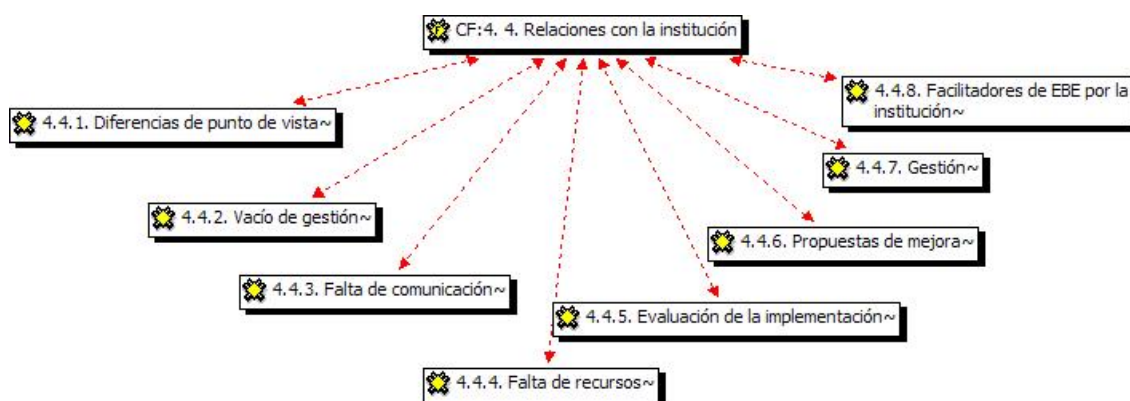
CF:4. 4. Relaciones con la institución

4.4.1. Diferencias de punto de vista~

4.4.8. Facilitadores de EBE por la institución~

4.4.7. Gestión~

4.4.2. Vacío de gestión~

4.4.6. Propuestas de mejora~

4.4.3. Falta de comunicación~

4.4.5. Evaluación de la implementación~

4.4.4. Falta de recursos~